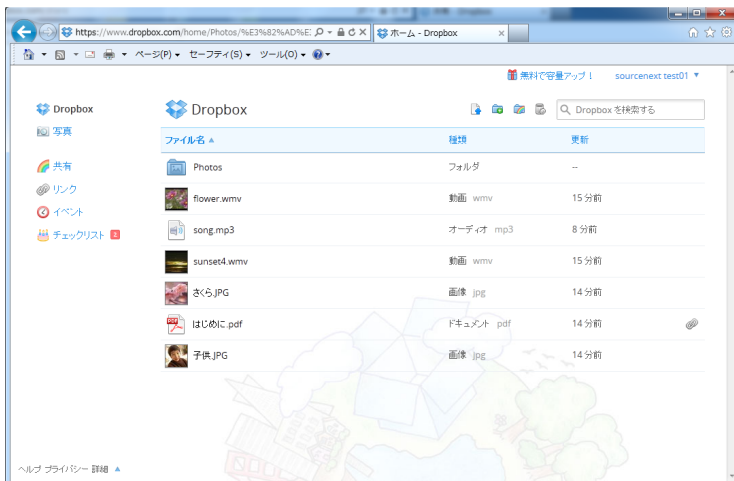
https://www.dropbox.com/home/Photos/%E3%82%AD%E3 ホーム - Dropbox

ページ(P) セーフティ(S) ツール(O)

無料で容量アップ！ sourcenext test01

Dropbox
写真

共有
リンク
イベント
チェックリスト 1

Dropbox

Dropbox を検索する

| ファイル名 ▲ | 種類 | 更新 |
|---|---|---|
| Photos | フォルダ | -- |
| flower.wmv | 動画 wmv | 15 分前 |
| song.mp3 | オーディオ mp3 | 8 分前 |
| sunset4.wmv | 動画 wmv | 15 分前 |
| さくら.JPG | 画像 jpg | 14 分前 |
| はじめに.pdf | ドキュメント pdf | 14 分前 |
| 子供.JPG | 画像 jpg | 14 分前 |

ヘルプ プライバシー 詳細